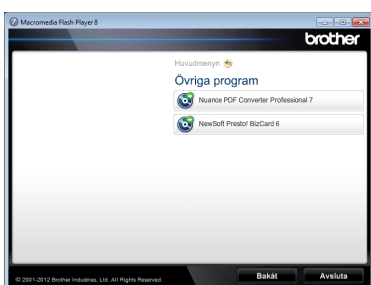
Macromedia Flash Player 8

brother

Huvudmenyn

Övriga program

Nuance PDF Converter Professional 7

NewSoft Presto! BizCard 6

© 2001-2012 Brother Industries, Ltd. All Rights Reserved.

Bakåt

Avsluta